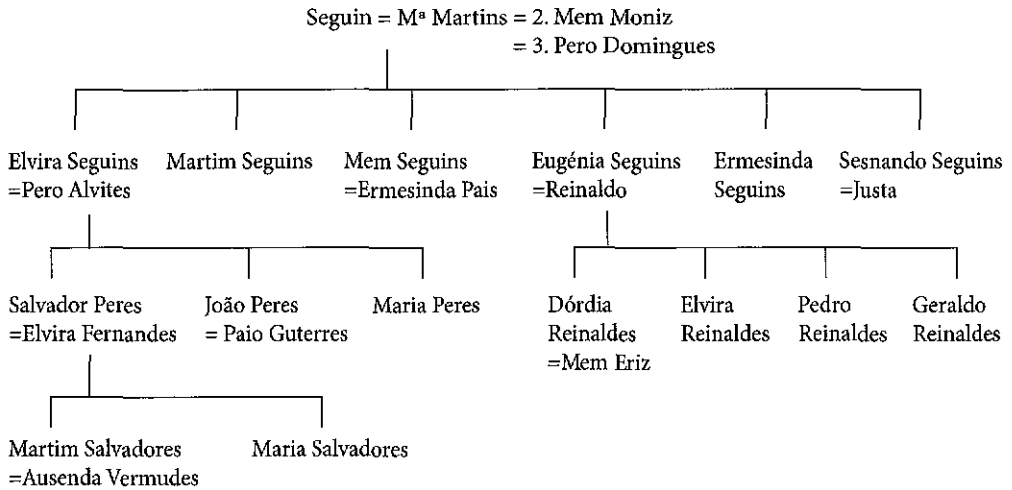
Seguin = Mª Martins = 2. Mem Moniz
= 3. Pero Domingues

Elvira Seguins
=Pero Alvites

Martim Seguins

Mem Seguins
=Ermesinda Pais

Eugénia Seguins
=Reinaldo

Ermesinda
Seguins

Sesnando Seguins
=Justa

Salvador Peres
=Elvira Fernandes

João Peres
= Paio Guterres

Maria Peres

Dórdia
Reinaldes
=Mem Eriz

Elvira
Reinaldes

Pedro
Reinaldes

Geraldo
Reinaldes

Martim Salvadores
=Ausenda Vermudes

Maria Salvadores